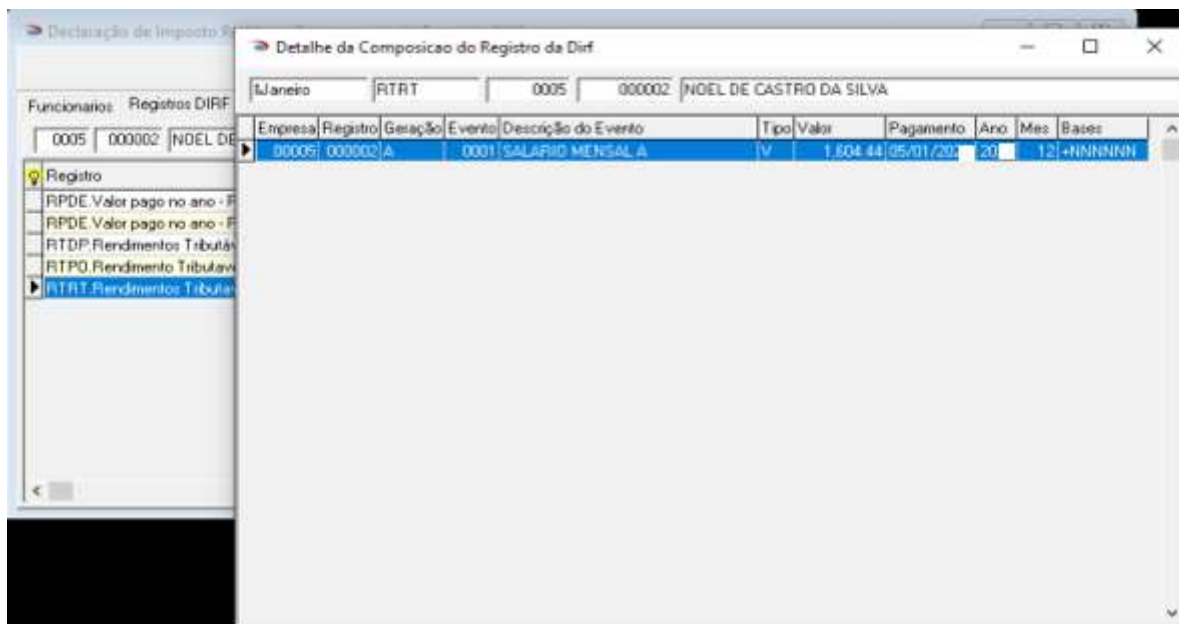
Declaração de Imposto R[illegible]

Funcionarios Registros DIRF

0005 000002 NOEL DE

| Registro |
|---|
| RPDE.Valor pago no ano - F |
| RPDE.Valor pago no ano - F |
| RTDP.Rendimentos Tributáv |
| RTPO.Rendimento Tributave |
| RTRT.Rendimentos Tributav |

Detalhe da Composicao do Registro da Dirf

IIJaneiro RTRT 0005 000002 NOEL DE CASTRO DA SILVA

| Empresa | Registro | Geração | Evento | Descrição do Evento | Tipo | Valor | Pagamento | Ano | Mes | Bases |
|---|---|---|---|---|---|---|---|---|---|---|
| 00005 | 000002 | A | 0001 | SALARIO MENSAL A | V | 1.604,44 | 05/01/202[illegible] | 20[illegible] | 12 | +NNNNNN |